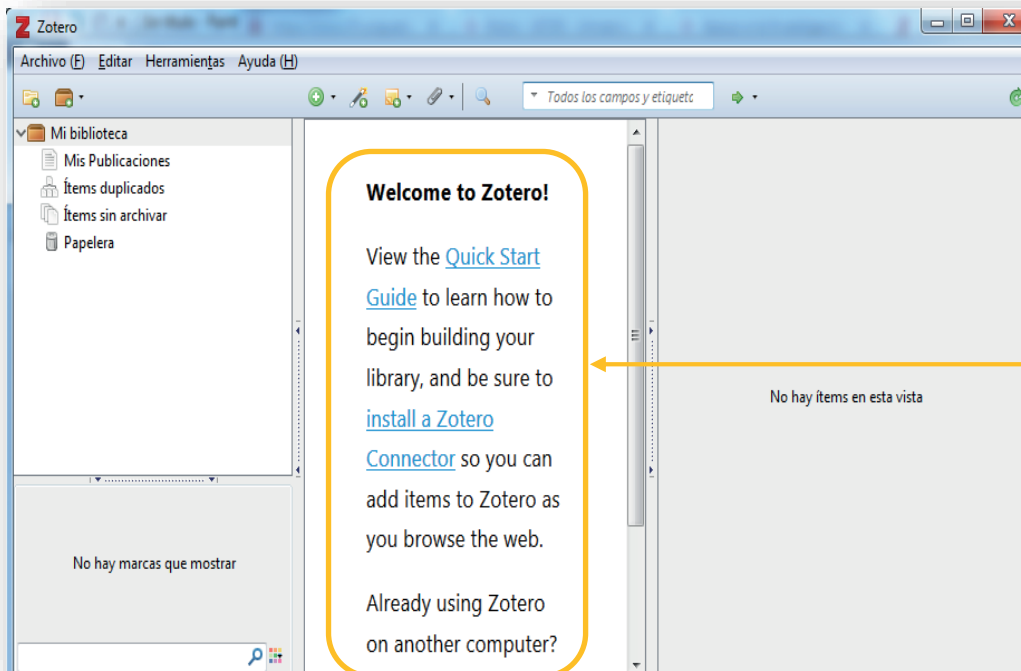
Zotero

Archivo (F) Editar Herramientas Ayuda (H)

Todos los campos y etiqueta

Mi biblioteca
Mis Publicaciones
Ítems duplicados
Ítems sin archivar
Papelera

No hay marcas que mostrar

Welcome to Zotero!

View the Quick Start Guide to learn how to begin building your library, and be sure to install a Zotero Connector so you can add items to Zotero as you browse the web.

Already using Zotero on another computer?

No hay ítems en esta vista